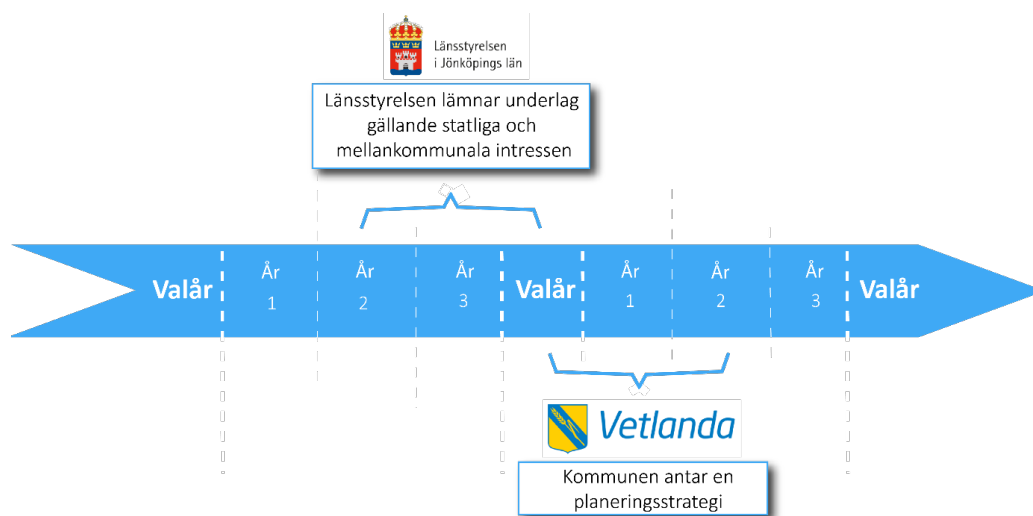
Länsstyrelsen i Jönköpings län

Länsstyrelsen lämnar underlag gällande statliga och mellankommunala intressen

Valår

År 1

År 2

År 3

Valår

År 1

År 2

År 3

Valår

Vetlanda

Kommunen antar en planeringsstrategi